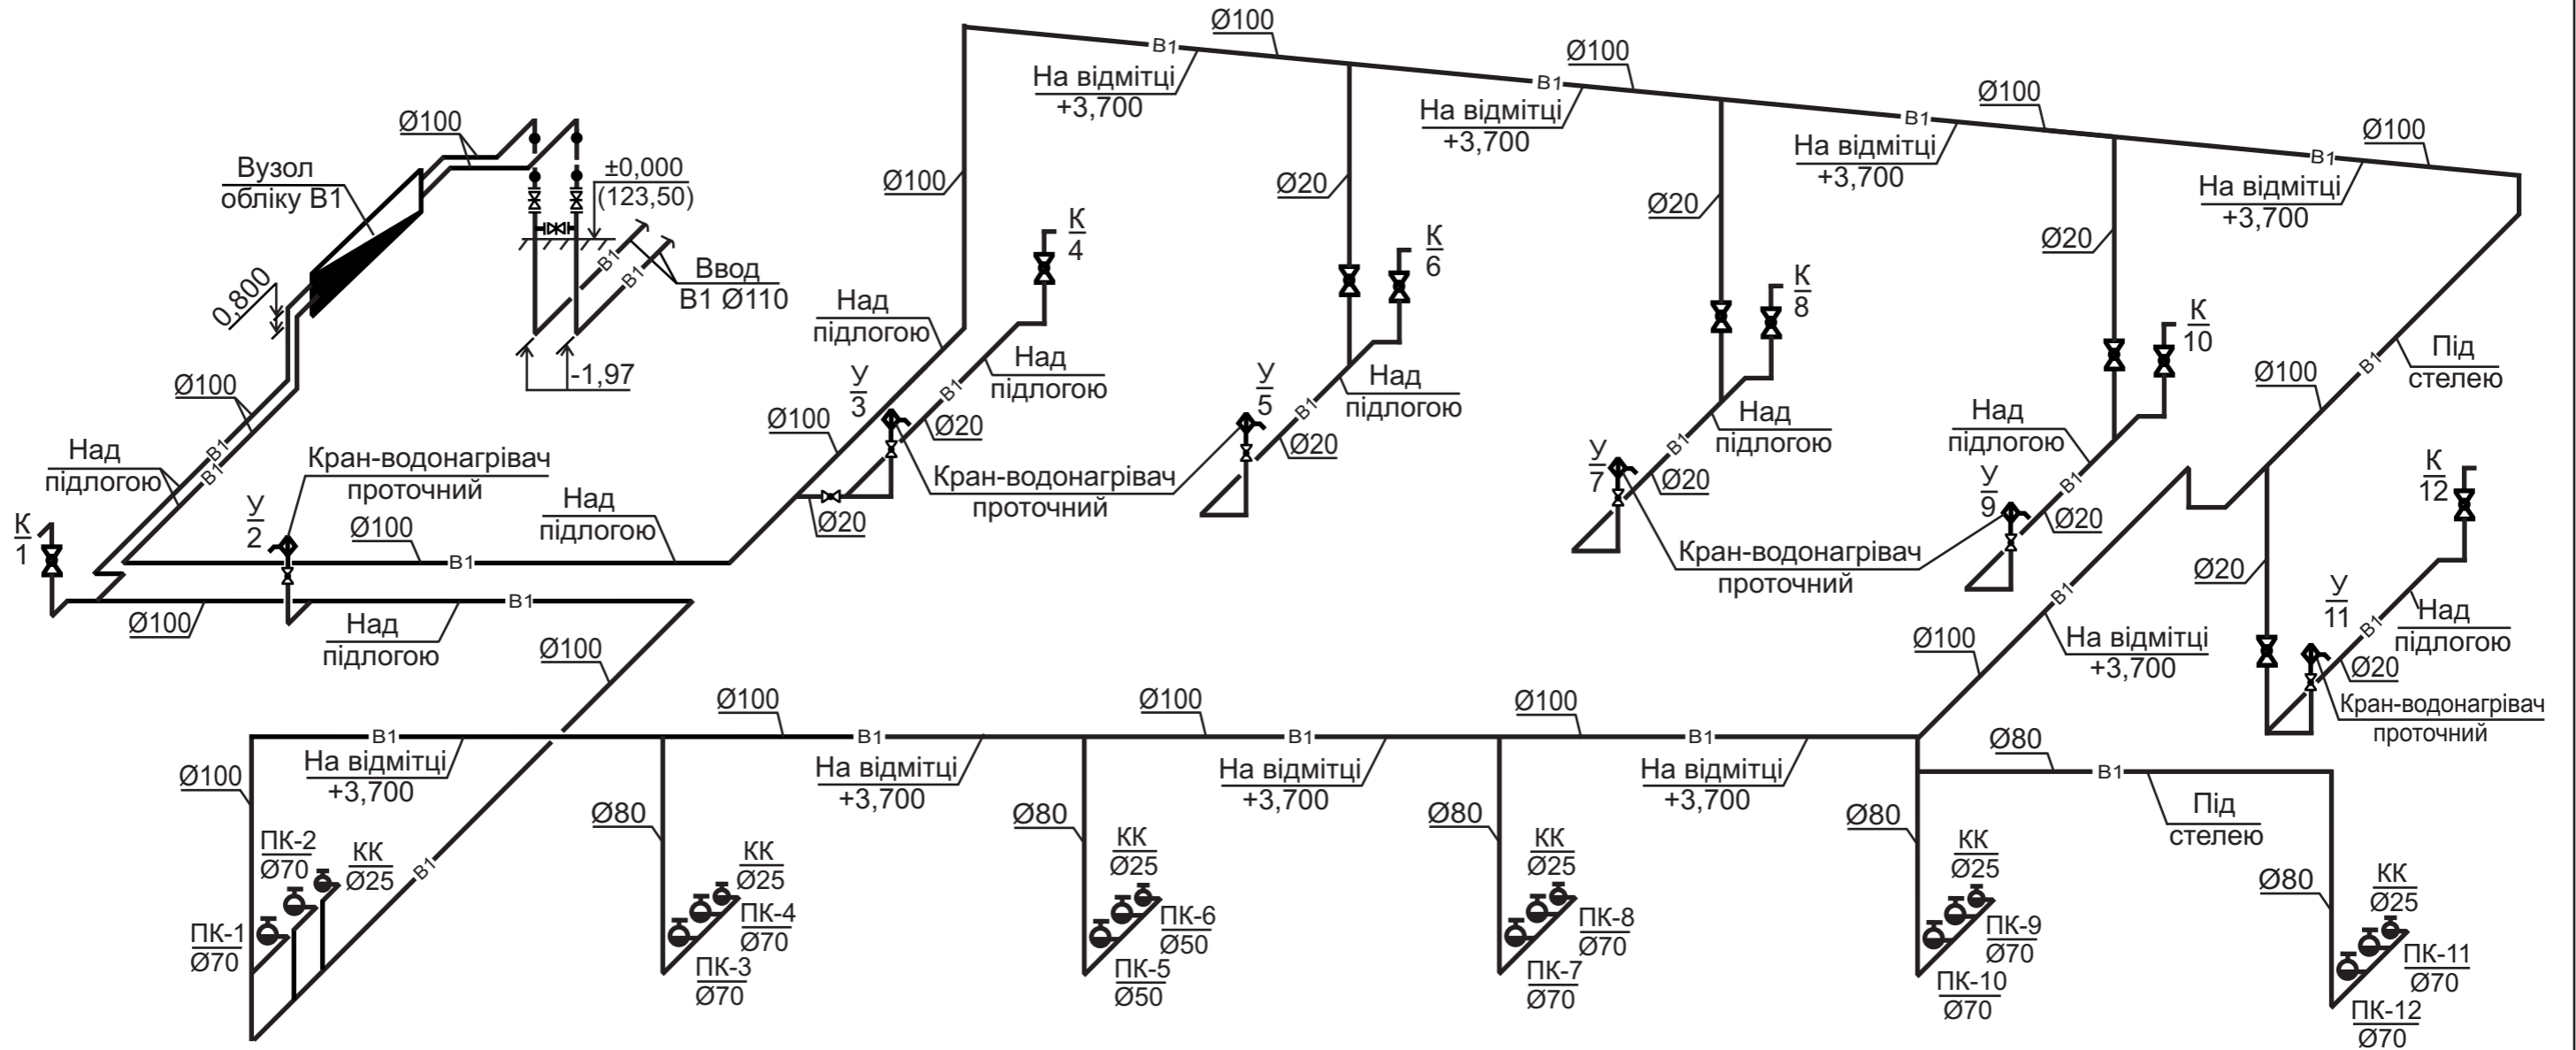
Ø100
В1
На відмітці
+3,700
Ø100
В1
На відмітці
+3,700
Ø100
В1
На відмітці
+3,700
Ø100
В1
На відмітці
+3,700

Ø100
Вузол
обліку В1
±0,000
(123,50)
Ø100
Ø20
Ø20
Ø20
В1
В1
Ввод
В1 Ø110
0,800
-1,97
К
4
К
6
К
8
К
10
Над
підлогою
Над
підлогою
Над
підлогою
Над
підлогою
Під
стелею
Ø100
Ø100
В1
В1
Над
підлогою
У
3
У
5
У
7
У
9
Ø20
Ø20
Ø20
Ø20
Кран-водонагрівач
проточний
Кран-водонагрівач
проточний
Кран-водонагрівач
проточний
Над
підлогою
В1
В1
В1
К
12
Ø100
В1
В1
Над
підлогою
К
1
У
2
Ø100
В1
Над
підлогою
Ø20
Ø20
Ø100
В1
Над
підлогою
Ø100
Ø100
В1
Над
підлогою
У
11
Ø20
Ø100
На відмітці
+3,700
Кран-водонагрівач
проточний
Ø100
Ø100
Ø100
Ø100
В1
В1
В1
В1
На відмітці
+3,700
На відмітці
+3,700
На відмітці
+3,700
На відмітці
+3,700
Ø80
В1
Під
стелею
Ø100
Ø80
Ø80
Ø80
Ø80
Ø80
В1
ПК-2
Ø70
КК
Ø25
ПК-1
Ø70
КК
Ø25
ПК-4
Ø70
ПК-3
Ø70
КК
Ø25
ПК-6
Ø50
ПК-5
Ø50
КК
Ø25
ПК-8
Ø70
ПК-7
Ø70
КК
Ø25
ПК-9
Ø70
ПК-10
Ø70
КК
Ø25
ПК-11
Ø70
ПК-12
Ø70